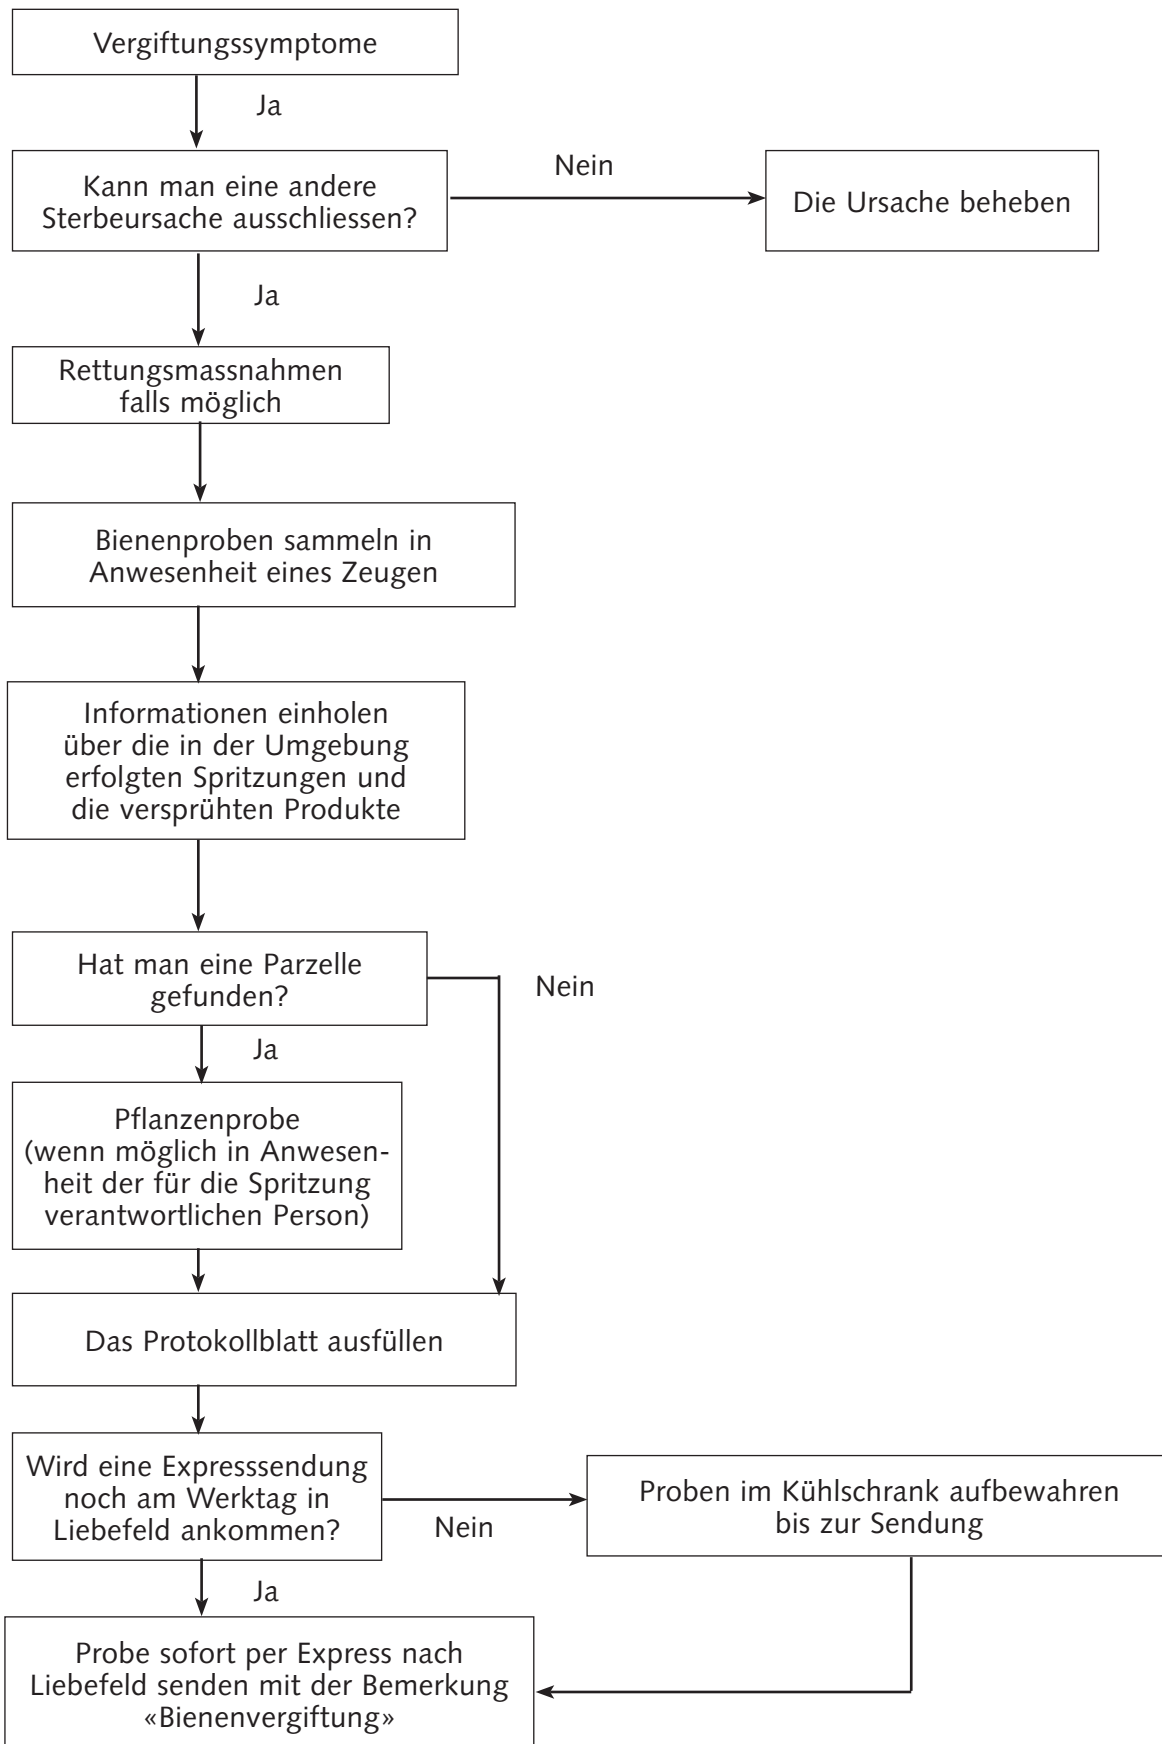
Vergiftungssymptome

Ja

Kann man eine andere Sterbeursache ausschliessen?

Nein

Die Ursache beheben

Ja

Rettungsmassnahmen falls möglich

Bienenproben sammeln in Anwesenheit eines Zeugen

Informationen einholen über die in der Umgebung erfolgten Spritzungen und die versprühten Produkte

Hat man eine Parzelle gefunden?

Nein

Ja

Pflanzenprobe (wenn möglich in Anwesenheit der für die Spritzung verantwortlichen Person)

Das Protokollblatt ausfüllen

Wird eine Expresssendung noch am Werktag in Liebefeld ankommen?

Nein

Proben im Kühlschrank aufbewahren bis zur Sendung

Ja

Probe sofort per Express nach Liebefeld senden mit der Bemerkung «Bienenvergiftung»